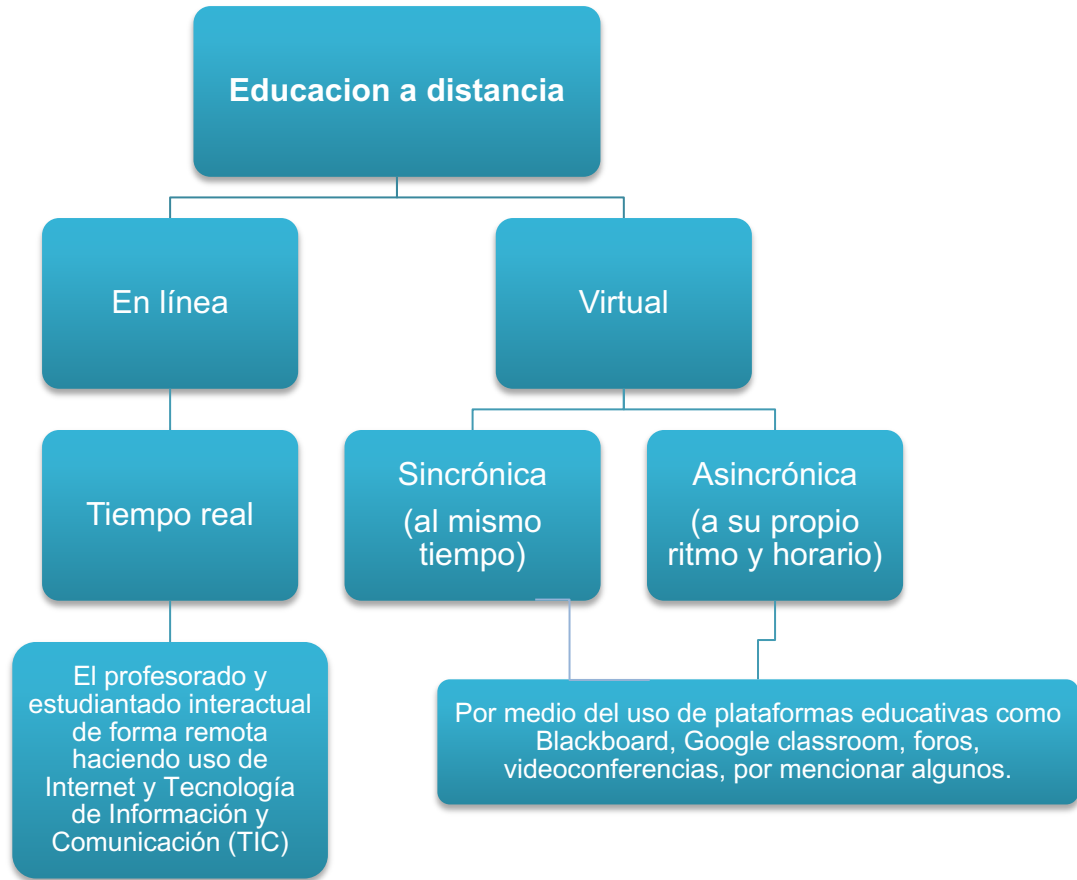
Educacion a distancia

En línea

Virtual

Tiempo real

Sincrónica
(al mismo tiempo)

Asincrónica
(a su propio ritmo y horario)

El profesorado y estudiantado interactual de forma remota haciendo uso de Internet y Tecnología de Información y Comunicación (TIC)

Por medio del uso de plataformas educativas como Blackboard, Google classroom, foros, videoconferencias, por mencionar algunos.